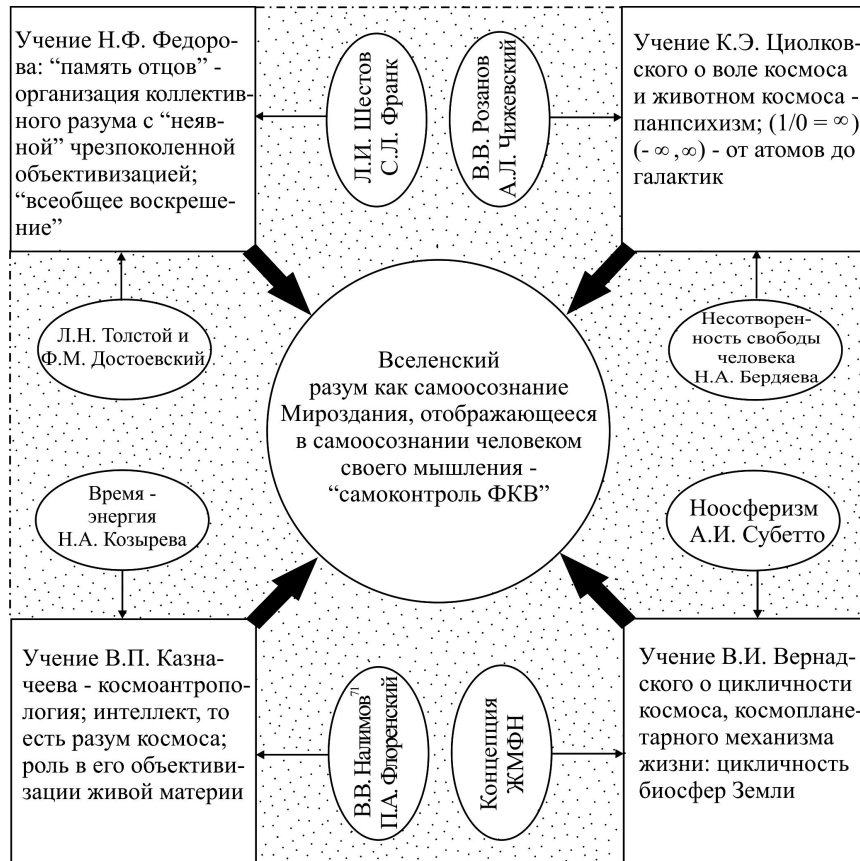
Учение Н.Ф. Федорова: "память отцов" - организация коллективного разума с "неявной" чрезпоколенной объективизацией; "всеобщее воскрешение"

Л.И. Шестов
С.Л. Франк

В.В. Розанов
А.Л. Чижевский

Учение К.Э. Циолковского о воле космоса и животном космоса - панпсихизм; $(1/0 = \infty)$ $(-\infty, \infty)$ - от атомов до галактик

Л.Н. Толстой и Ф.М. Достоевский

Вселенский разум как самоосознание Мироздания, отображающееся в самоосознании человеком своего мышления - "самоконтроль ФКВ"

Несотворенность свободы человека Н.А. Бердяева

Время - энергия Н.А. Козырева

Ноосферизм А.И. Субетто

Учение В.П. Казначеева - космоантропология; интеллект, то есть разум космоса; роль в его объективизации живой материи

В.В.Налимов
П.А. Флоренский

Концепция ЖМФН

Учение В.И. Вернадского о цикличности космоса, космопланетарного механизма жизни: цикличность биосфер Земли